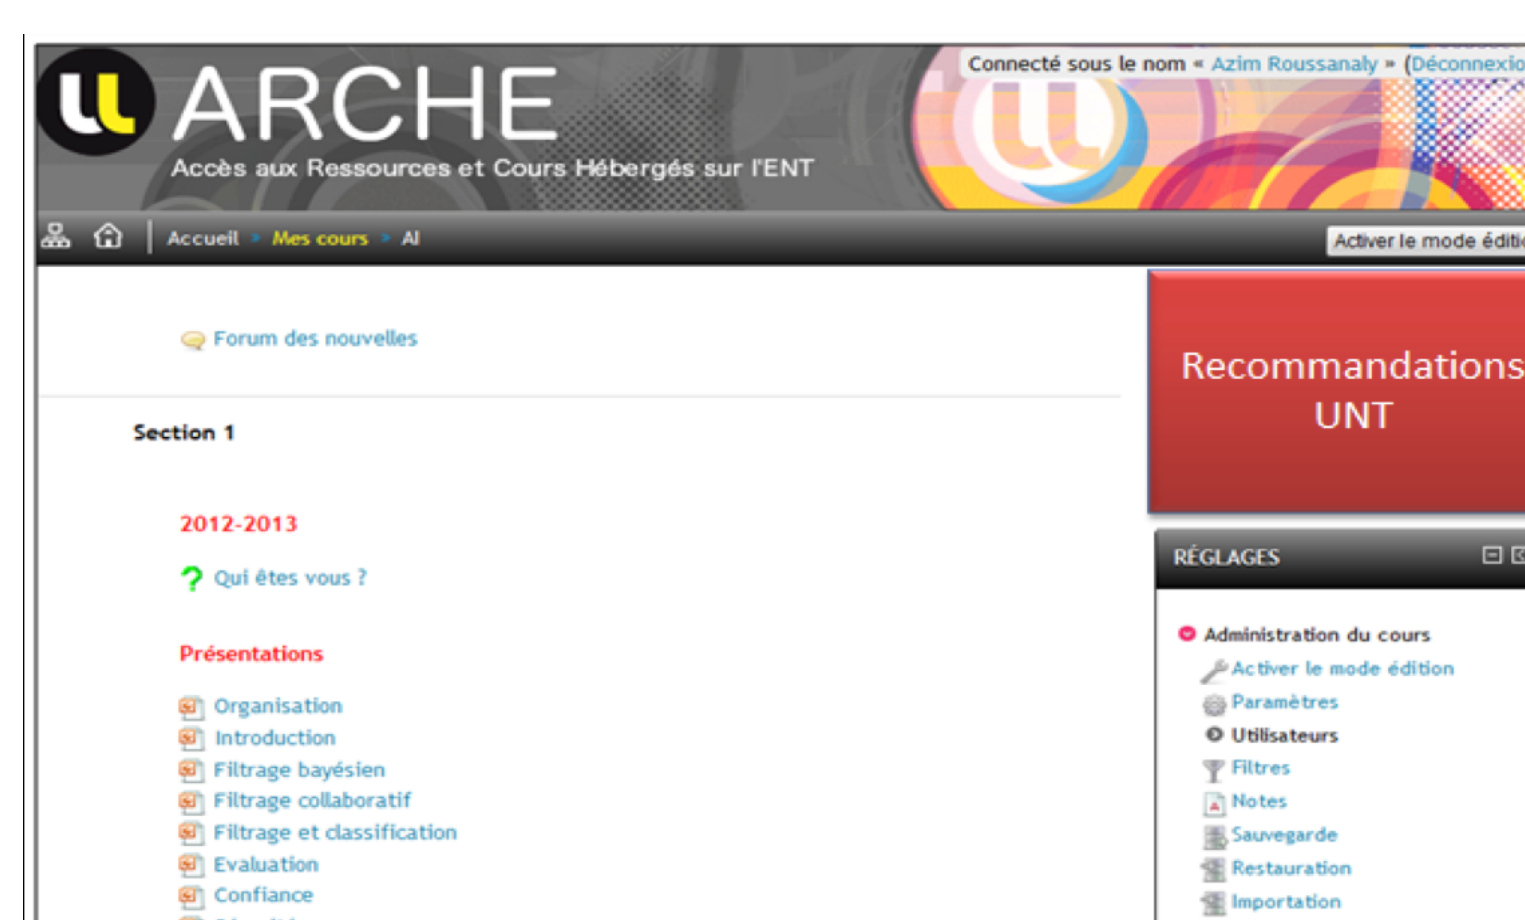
ARCHE
Accès aux Ressources et Cours Hébergés sur l'ENT

Connecté sous le nom « Azim Roussanaly » (Déconnexio

Accueil » Mes cours » AI

Activer le mode éditi

Forum des nouvelles

Section 1

2012-2013

Qui êtes vous ?

Présentations

Organisation
Introduction
Filtrage bayésien
Filtrage collaboratif
Filtrage et classification
Evaluation
Confiance

Recommandations UNT

RÉGLAGES

Administration du cours
Activer le mode édition
Paramètres
Utilisateurs
Filtres
Notes
Sauvegarde
Restauration
Importation